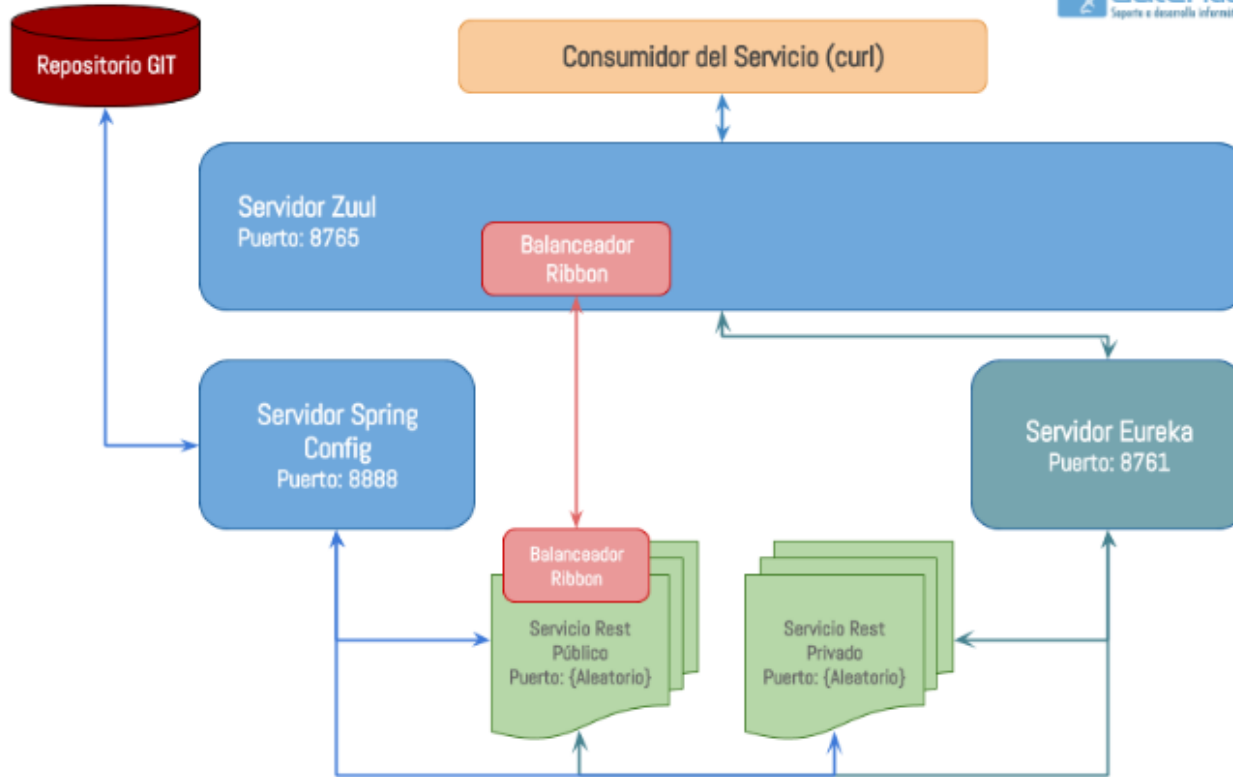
Soporte e desarrollo informát

Repositorio GIT

Consumidor del Servicio (curl)

Servidor Zuul
Puerto: 8765

Balanceador Ribbon

Servidor Spring Config
Puerto: 8888

Servidor Eureka
Puerto: 8761

Balanceador Ribbon

Servicio Rest Público
Puerto: {Aleatorio}

Servicio Rest Privado
Puerto: {Aleatorio}